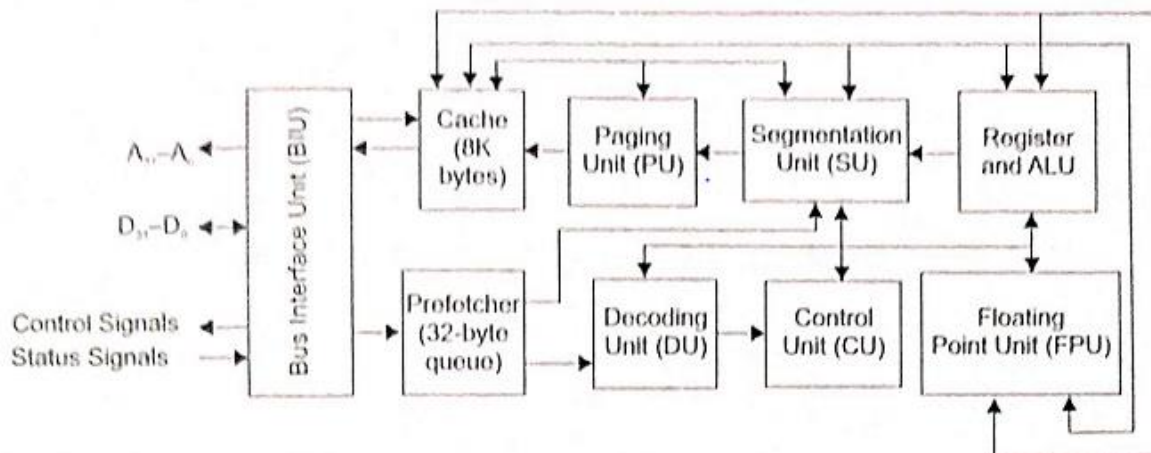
$A_{31}$–$A_{2}$

$D_{31}$–$D_{0}$

Control Signals

Status Signals

Bus Interface Unit (BIU)

Cache (8K bytes)

Paging Unit (PU)

Segmentation Unit (SU)

Register and ALU

Prefetcher (32-byte queue)

Decoding Unit (DU)

Control Unit (CU)

Floating Point Unit (FPU)